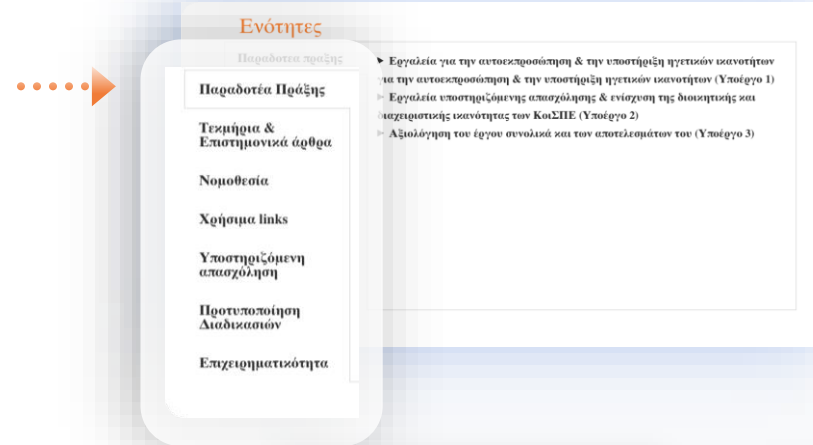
Ενότητες

Παραδοτέα πράξης

Παραδοτέα Πράξης

Τεκμήρια & Επιστημονικά άρθρα

Νομοθεσία

Χρήσιμα links

Υποστηριζόμενη απασχόληση

Προτυποποίηση Διαδικασιών

Επιχειρηματικότητα

Εργαλεία για την αυτοεκπροσώπηση & την υποστήριξη ηγετικών ικανοτήτων για την αυτοεκπροσώπηση & την υποστήριξη ηγετικών ικανοτήτων (Υποέργο 1)

Εργαλεία υποστηριζόμενης απασχόλησης & ενίσχυση της διοικητικής και διαχειριστικής ικανότητας των ΚοιΣΠΕ (Υποέργο 2)

Αξιολόγηση του έργου συνολικά και των αποτελεσμάτων του (Υποέργο 3)